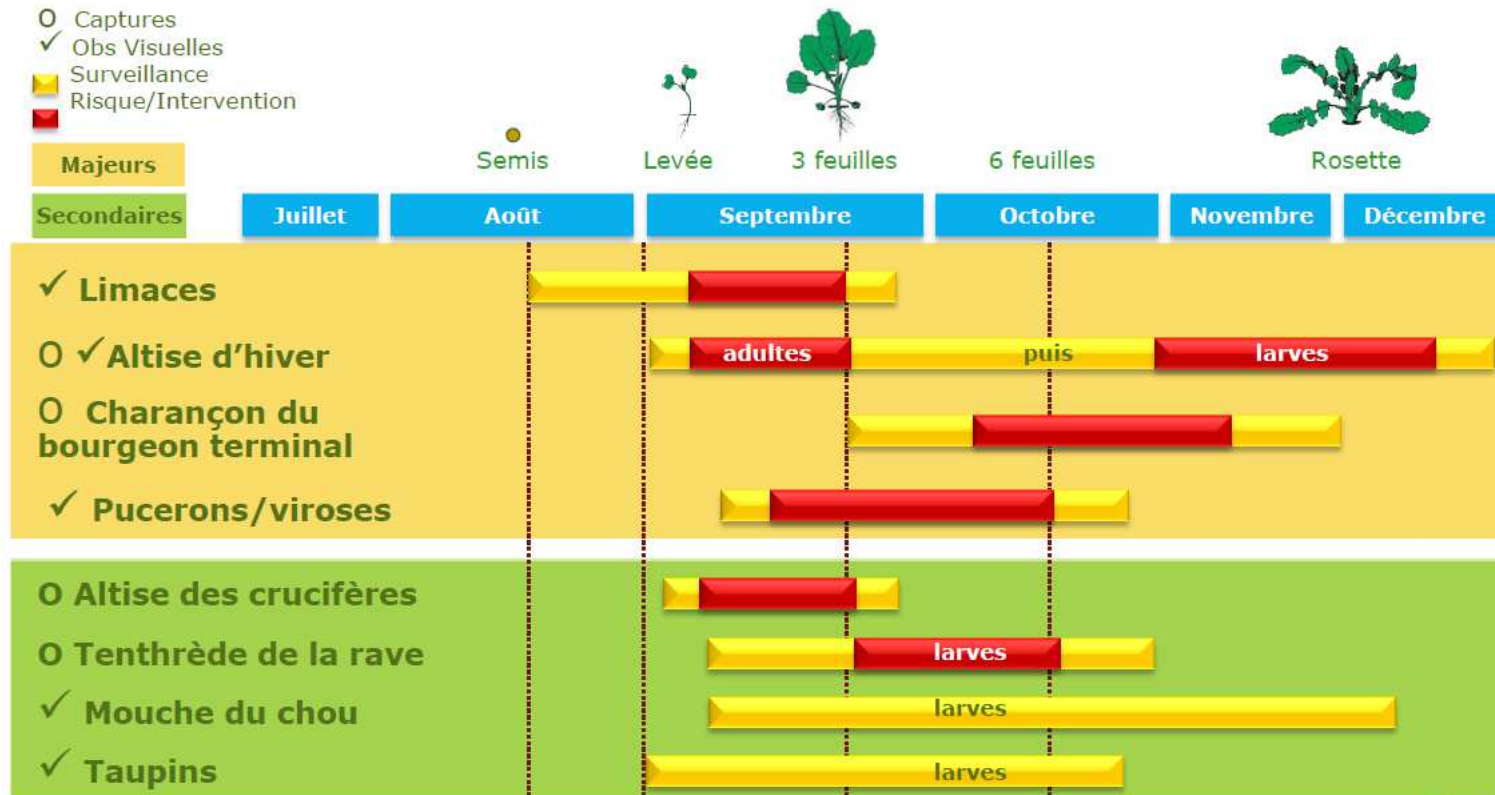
O Captures
✓ Obs Visuelles
Surveillance
Risque/Intervention

Majeurs
Secondaires

Semis Levée 3 feuilles 6 feuilles Rosette

Juillet Août Septembre Octobre Novembre Décembre

✓ Limaces
O ✓Altise d'hiver adultes puis larves
O Charançon du bourgeon terminal
✓ Pucerons/viroses

O Altise des crucifères
O Tenthrède de la rave larves
✓ Mouche du chou larves
✓ Taupins larves